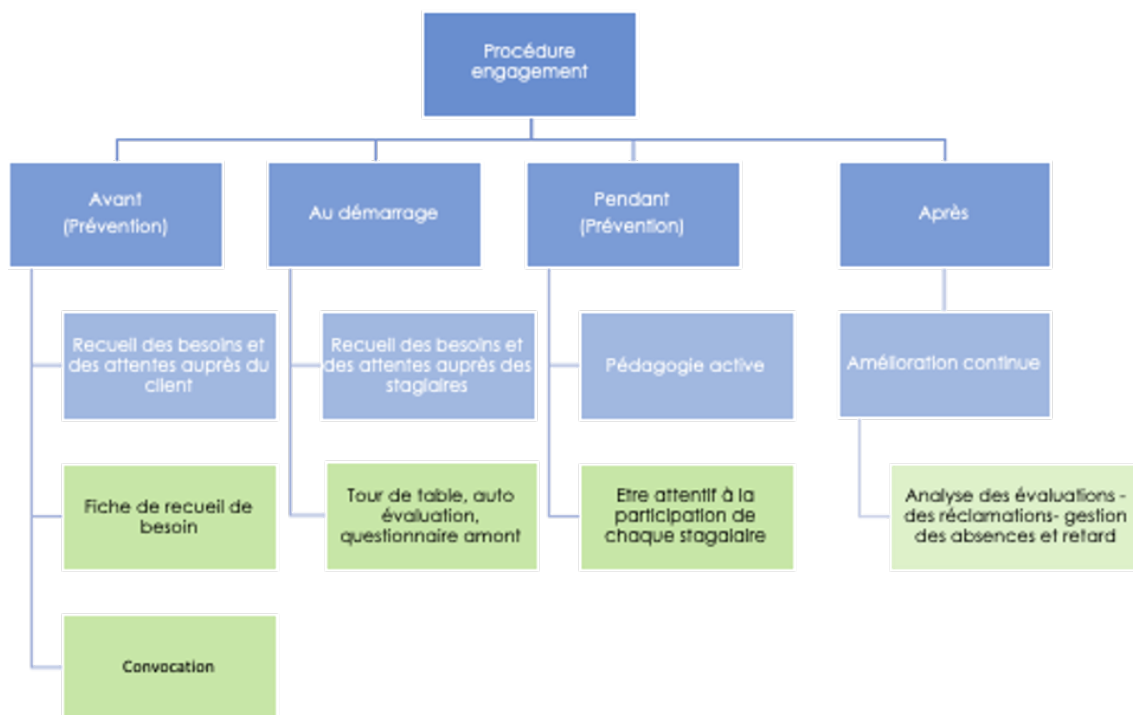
Procédure engagement

Avant (Prévention)

Au démarrage

Pendant (Prévention)

Après

Recueil des besoins et des attentes auprès du client

Fiche de recueil de besoin

Convocation

Recueil des besoins et des attentes auprès des stagiaires

Tour de table, auto évaluation, questionnaire amont

Pédagogie active

Etre attentif à la participation de chaque stagiaire

Amélioration continue

Analyse des évaluations - des réclamations- gestion des absences et retard